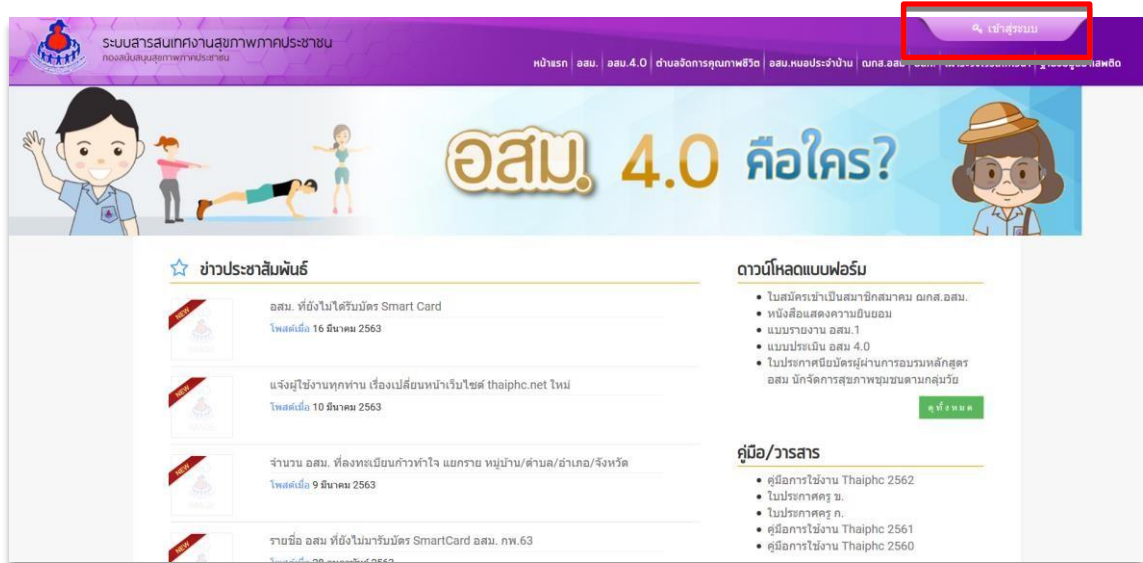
ระบบสารสนเทศงานสุขภาพภาคประชาชน
กองสนับสนุนสุขภาพภาคประชาชน

เข้าสู่ระบบ

หน้าแรก | อสม. | อสม.4.0 | ต่านจัดการคุณภาพชีวิต | อสม.หมอประจำบ้าน | ฌกส.อสม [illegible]

อสม. 4.0 คือใคร?

ข่าวประชาสัมพันธ์

NEW
อสม. ที่ยังไม่ได้รับบัตร Smart Card
โพสต์เมื่อ 16 มีนาคม 2563

NEW
แจ้งผู้ใช้งานทุกท่าน เรื่องเปลี่ยนหน้าเว็บไซต์ thaiphc.net ใหม่
โพสต์เมื่อ 10 มีนาคม 2563

NEW
จำนวน อสม. ที่ลงทะเบียนก้าวท้าใจ แยกราย หมู่บ้าน/ตำบล/อำเภอ/จังหวัด
โพสต์เมื่อ 9 มีนาคม 2563

NEW
รายชื่อ อสม ที่ยังไม่มารับบัตร SmartCard อสม. กพ.63
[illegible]

ดาวน์โหลดแบบฟอร์ม

• ใบสมัครเข้าเป็นสมาชิกสมาคม ฌกส.อสม.
• หนังสือแสดงความยินยอม
• แบบรายงาน อสม.1
• แบบประเมิน อสม 4.0
• ใบประกาศนียบัตรผู้ผ่านการอบรมหลักสูตร อสม นักจัดการสุขภาพชุมชนตามกลุ่มวัย

ดูทั้งหมด

คู่มือ/วารสาร

• คู่มือการใช้งาน Thaiphc 2562
• ใบประกาศรู ข.
• ใบประกาศรู ก.
• คู่มือการใช้งาน Thaiphc 2561
• คู่มือการใช้งาน Thaiphc 2560